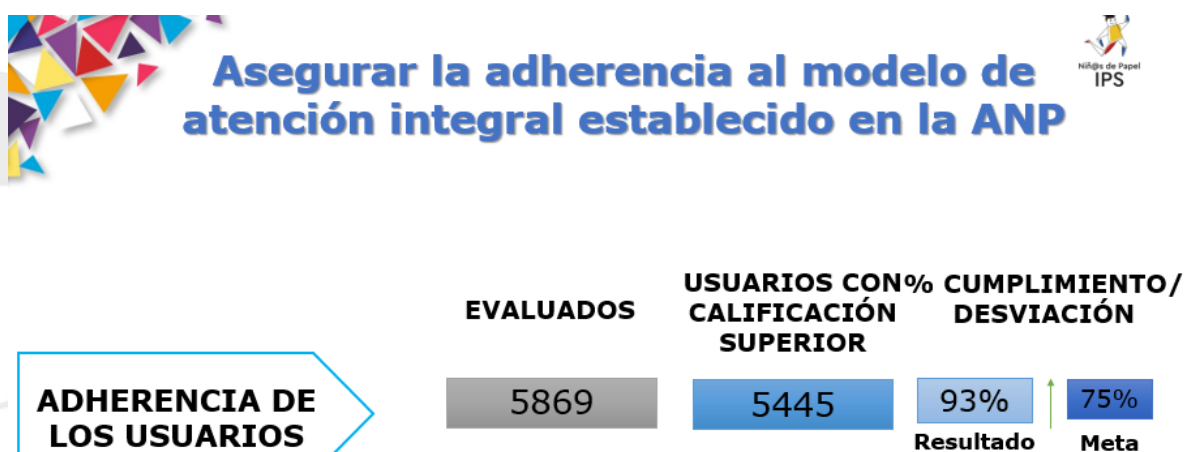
Asegurar la adherencia al modelo de atención integral establecido en la ANP

Niñ@s de Papel IPS

EVALUADOS

USUARIOS CON CALIFICACIÓN SUPERIOR

% CUMPLIMIENTO/ DESVIACIÓN

ADHERENCIA DE LOS USUARIOS

5869

5445

93%

Resultado

75%

Meta